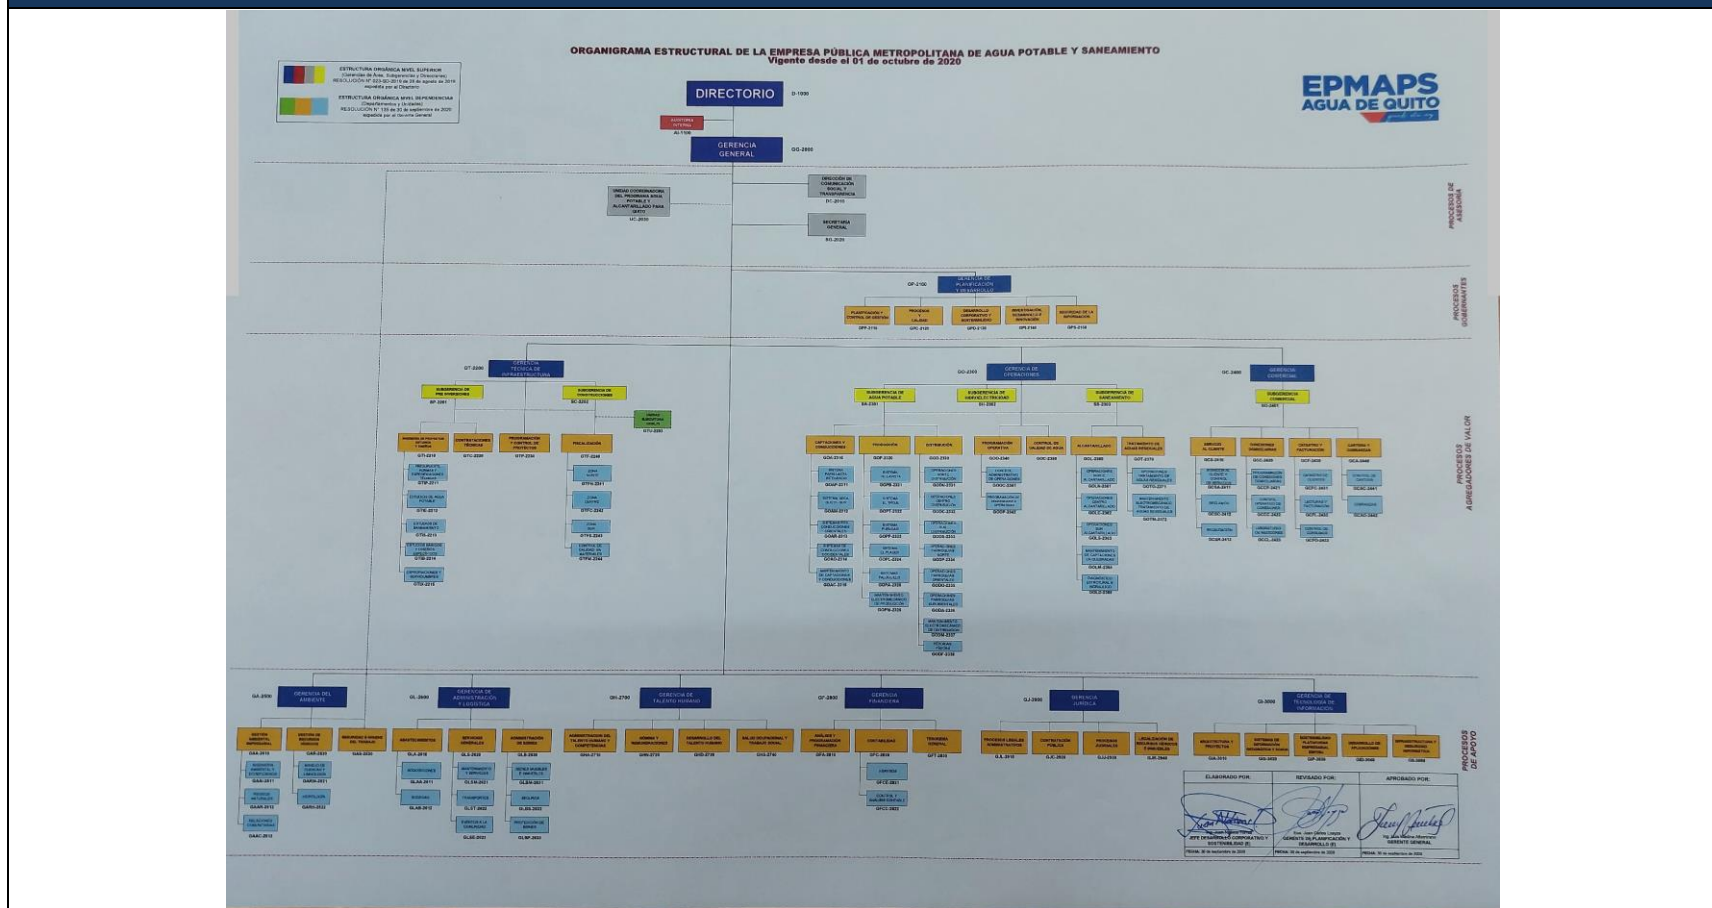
ORGANIGRAMA ESTRUCTURAL DE LA EMPRESA PÚBLICA METROPOLITANA DE AGUA POTABLE Y SANEAMIENTO
Vigente desde el 01 de octubre de 2020

ESTRUCTURA ORGÁNICA NIVEL SUPERIOR
ESTRUCTURA ORGÁNICA NIVEL DEPENDENCIAS

EPMAPS
AGUA DE QUITO

DIRECTORIO D-1000

AUDITORÍA INTERNA AI-1100

GERENCIA GENERAL GG-2000

DIRECCIÓN DE COMUNICACIÓN SOCIAL Y TRANSPARENCIA

UNIDAD COORDINADORA DEL PROGRAMA AGUA POTABLE Y ALCANTARILLADO PARA QUITO

SECRETARÍA GENERAL

PROCESOS DE ASESORÍA

GERENCIA DE PLANIFICACIÓN Y DESARROLLO
GP-2100

PROCESOS GOBERNANTES

GERENCIA TÉCNICA DE INFRAESTRUCTURA
GERENCIA DE OPERACIONES
GERENCIA COMERCIAL

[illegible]

PROCESOS AGREGADORES DE VALOR

GERENCIA DEL AMBIENTE
GERENCIA DE ADMINISTRACIÓN Y LOGÍSTICA
GERENCIA DE TALENTO HUMANO
GERENCIA FINANCIERA
GERENCIA JURÍDICA
GERENCIA DE TECNOLOGÍA DE INFORMACIÓN

PROCESOS DE APOYO

ELABORADO POR:
REVISADO POR:
APROBADO POR:
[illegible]